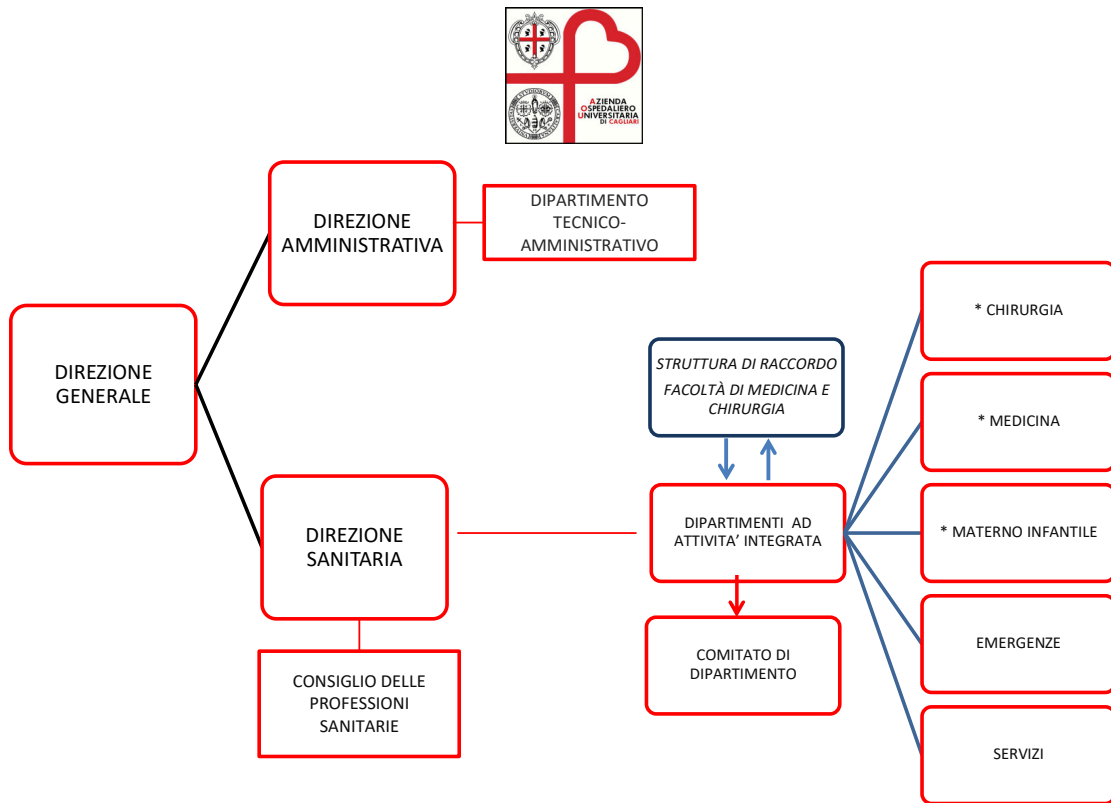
AZIENDA OSPEDALIERO UNIVERSITARIA DI CAGLIARI

DIREZIONE AMMINISTRATIVA

DIPARTIMENTO TECNICO-AMMINISTRATIVO

DIREZIONE GENERALE

STRUTTURA DI RACCORDO FACOLTÀ DI MEDICINA E CHIRURGIA

* CHIRURGIA

* MEDICINA

* MATERNO INFANTILE

EMERGENZE

SERVIZI

DIREZIONE SANITARIA

DIPARTIMENTI AD ATTIVITA' INTEGRATA

COMITATO DI DIPARTIMENTO

CONSIGLIO DELLE PROFESSIONI SANITARIE